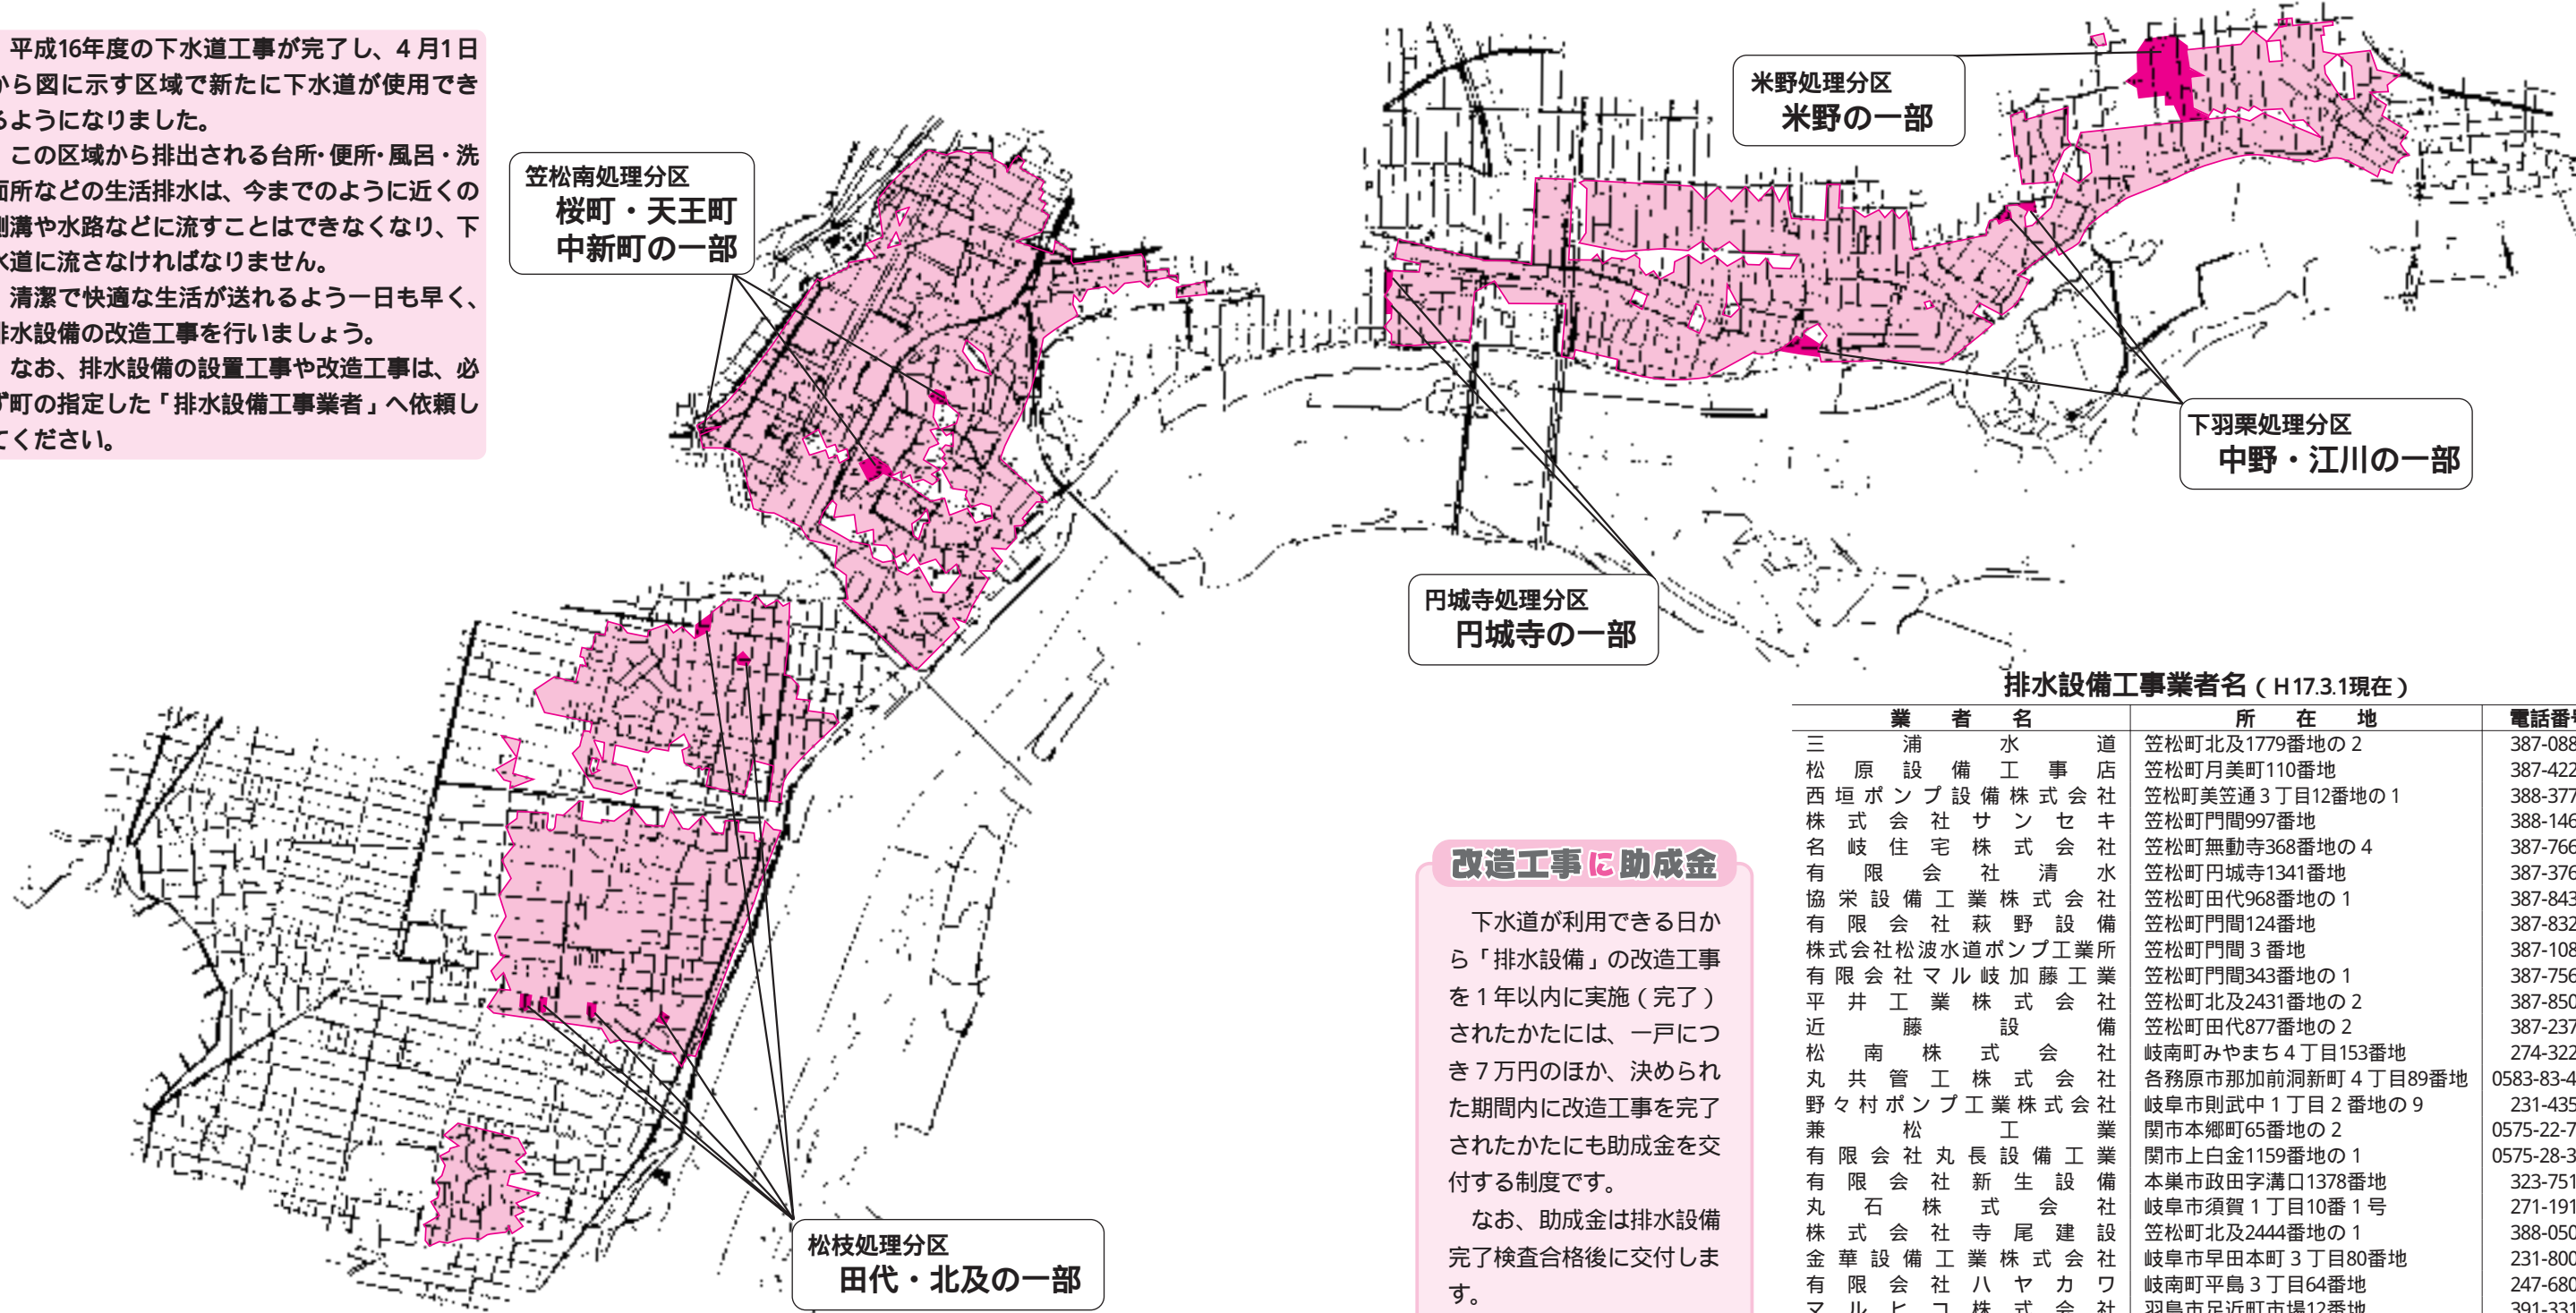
平成16年度の下水道工事が完了し、４月１日から図に示す区域で新たに下水道が使用できるようになりました。
この区域から排出される台所･便所･風呂・洗面所などの生活排水は、今までのように近くの側溝や水路などに流すことはできなくなり、下水道に流さなければなりません。
清潔で快適な生活が送れるよう一日も早く、排水設備の改造工事を行いましょう。
なお、排水設備の設置工事や改造工事は、必ず町の指定した「排水設備工事業者」へ依頼してください。

笠松南処理分区
桜町・天王町
中新町の一部

米野処理分区
米野の一部

下羽栗処理分区
中野・江川の一部

円城寺処理分区
円城寺の一部

松枝処理分区
田代・北及の一部

改造工事に助成金

下水道が利用できる日から「排水設備」の改造工事を１年以内に実施（完了）されたかたには、一戸につき７万円のほか、決められた期間内に改造工事を完了されたかたにも助成金を交付する制度です。
なお、助成金は排水設備完了検査合格後に交付します。

排水設備工事業者名（H17.3.1現在）

| 業者名 | 所在地 | 電話番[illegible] |
|---|---|---|
| 三浦水道 | 笠松町北及1779番地の２ | 387-088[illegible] |
| 松原設備工事店 | 笠松町月美町110番地 | 387-422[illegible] |
| 西垣ポンプ設備株式会社 | 笠松町美笠通３丁目12番地の１ | 388-377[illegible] |
| 株式会社サンセキ | 笠松町門間997番地 | 388-146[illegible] |
| 名岐住宅株式会社 | 笠松町無動寺368番地の４ | 387-766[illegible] |
| 有限会社清水 | 笠松町円城寺1341番地 | 387-376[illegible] |
| 協栄設備工業株式会社 | 笠松町田代968番地の１ | 387-843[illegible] |
| 有限会社萩野設備 | 笠松町門間124番地 | 387-832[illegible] |
| 株式会社松波水道ポンプ工業所 | 笠松町門間３番地 | 387-108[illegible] |
| 有限会社マル岐加藤工業 | 笠松町門間343番地の１ | 387-756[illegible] |
| 平井工業株式会社 | 笠松町北及2431番地の２ | 387-850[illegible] |
| 近藤設備 | 笠松町田代877番地の２ | 387-237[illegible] |
| 松南株式会社 | 岐南町みやまち４丁目153番地 | 274-322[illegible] |
| 丸共管工株式会社 | 各務原市那加前洞新町４丁目89番地 | 0583-83-4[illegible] |
| 野々村ポンプ工業株式会社 | 岐阜市則武中１丁目２番地の９ | 231-435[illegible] |
| 兼松工業 | 関市本郷町65番地の２ | 0575-22-7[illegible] |
| 有限会社丸長設備工業 | 関市上白金1159番地の１ | 0575-28-3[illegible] |
| 有限会社新生設備 | 本巣市政田字溝口1378番地 | 323-751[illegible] |
| 丸石株式会社 | 岐阜市須賀１丁目10番１号 | 271-191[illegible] |
| 株式会社寺尾建設 | 笠松町北及2444番地の１ | 388-050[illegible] |
| 金華設備工業株式会社 | 岐阜市早田本町３丁目80番地 | 231-800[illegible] |
| 有限会社ハヤカワ | 岐南町平島３丁目64番地 | 247-680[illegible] |
| マルヒコ株式会社 | 羽島市足近町市場12番地 | 391-331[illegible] |